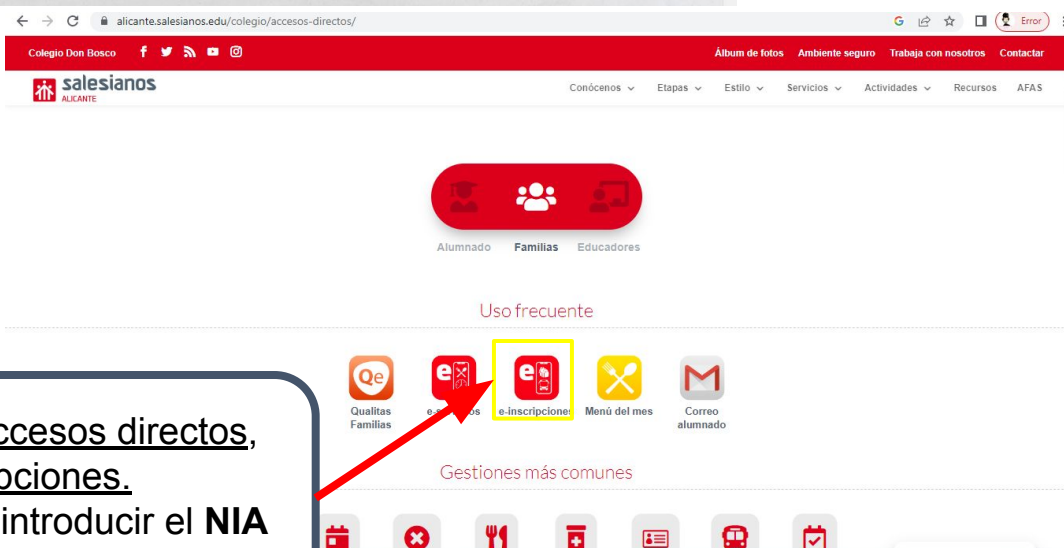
alicante.salesianos.edu/colegio/accesos-directos/

Error

Colegio Don Bosco

Álbum de fotos Ambiente seguro Trabaja con nosotros Contactar

salesianos ALICANTE

Conócenos Etapas Estilo Servicios Actividades Recursos AFAS

Alumnado Familias Educadores

Uso frecuente

Qualitas Familias

e-s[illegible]os

e-inscripcione

Menú del mes

Correo alumnado

Gestiones más comunes

ccesos directos, pciones. introducir el NIA